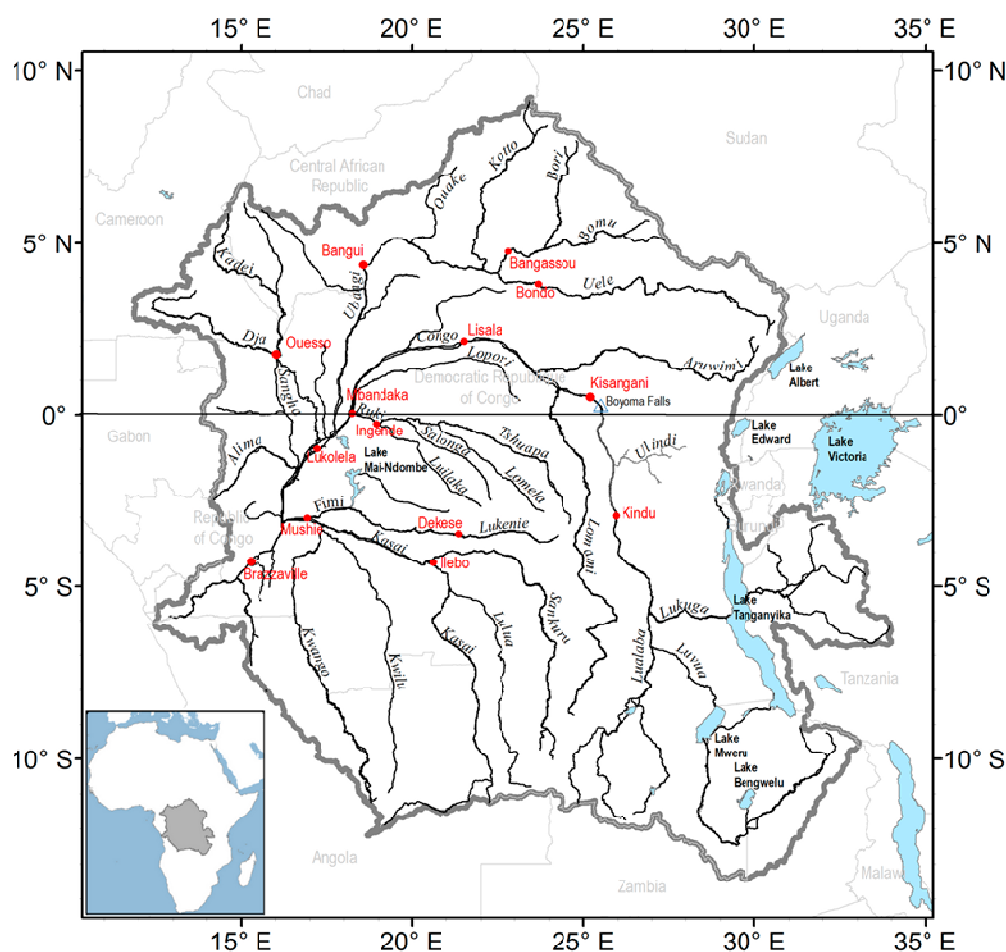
15° E 20° E 25° E 30° E 35° E

10° N
5° N
0°
5° S
10° S

10° N
5° N
0°
5° S
10° S

Chad
Sudan
Central African Republic
Cameroon
Ouake
Kotto
Bori
Bomu
Kadei
Bangui
Bangassou
Bondo
Uele
Ubangi
Uganda
Dja
Ouesso
Congo
Lisala
Lopori
Democratic Republic of Congo
Aruwimi
Lake Albert
Sangha
Mbandaka
Ruki
Kisangani
Boyoma Falls
Gabon
Alima
Ingende
Salonga
Tshuapa
Lulindi
Lake Edward
Lake Victoria
Lukolela
Lake Mai-Ndombe
Lulaka
Lomela
Rwanda
Burundi
Fimi
Republic of Congo
Mushie
Dekese
Lukenie
Kindu
Kasai
Ilebo
Lomami
Brazzaville
Sankuru
Lukuga
Lake Tanganyika
Kwilu
Kasai
Lulua
Lualaba
Luvua
Tanzania
Kwango
Lake Mweru
Lake Bangwelu
Angola
Zambia
Malawi

15° E 20° E 25° E 30° E 35° E